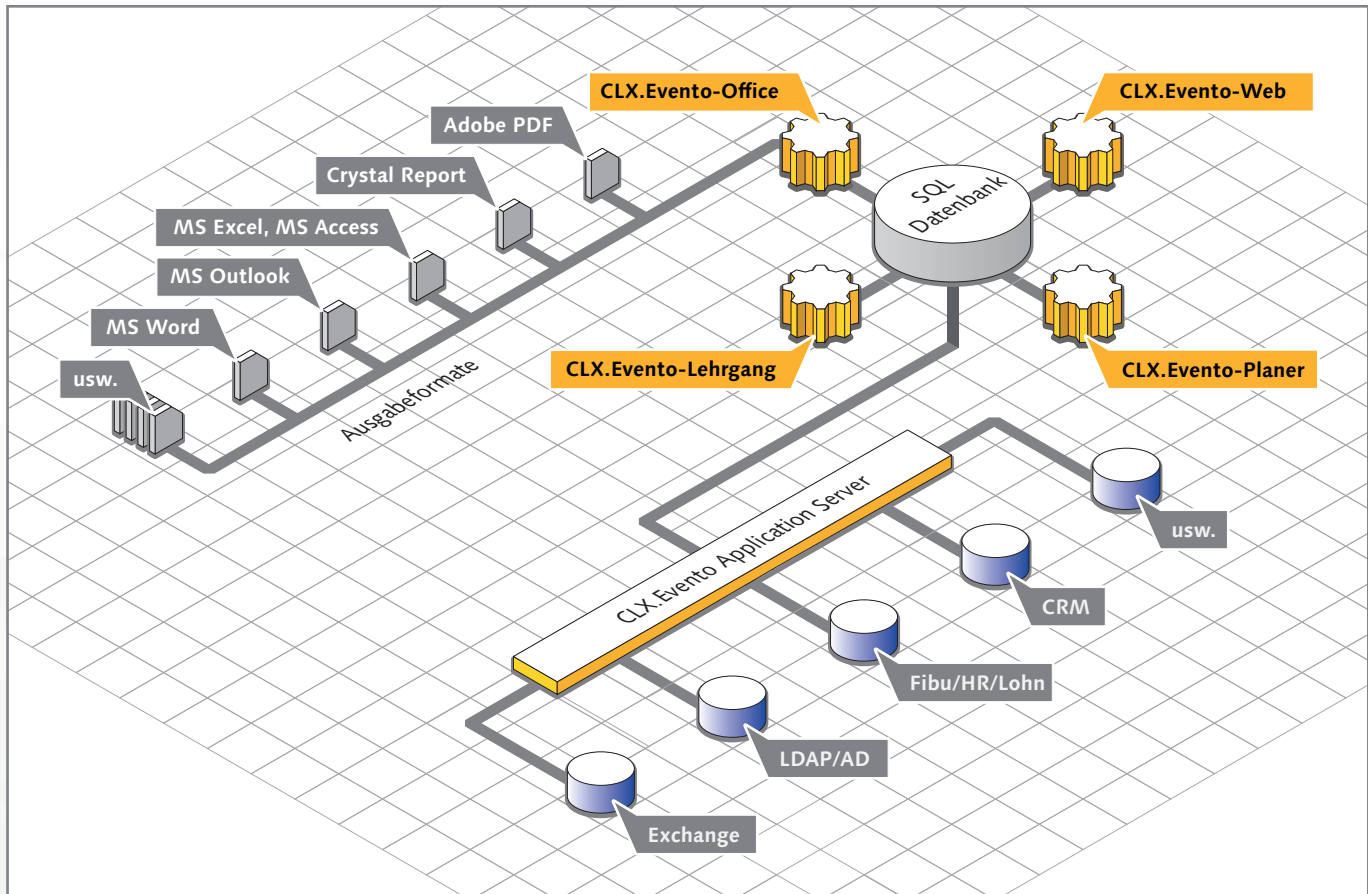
CLX.Evento-Office

CLX.Evento-Web

Adobe PDF

Crystal Report

MS Excel, MS Access

MS Outlook

MS Word

usw.

Ausgabeformate

SQL Datenbank

CLX.Evento-Lehrgang

CLX.Evento-Planer

CLX.Evento Application Server

usw.

CRM

Fibu/HR/Lohn

LDAP/AD

Exchange